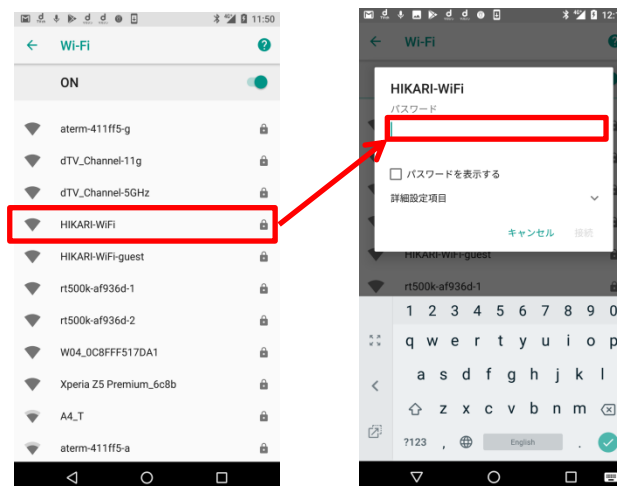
11:50

Wi-Fi

ON

aterm-411ff5-g
dTV_Channel-11g
dTV_Channel-5GHz
HIKARI-WiFi
HIKARI-WiFi-guest
rt500k-af936d-1
rt500k-af936d-2
W04_0C8FFF517DA1
Xperia Z5 Premium_6c8b
A4_T
aterm-411ff5-a

12:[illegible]

Wi-Fi

HIKARI-WiFi
パスワード

パスワードを表示する
詳細設定項目
キャンセル 接続

HIKARI-WiFi-guest
rt500k-af936d-1

1 2 3 4 5 6 7 8 9 0
q w e r t y u i o p
a s d f g h j k l
z x c v b n m
?123 , English .